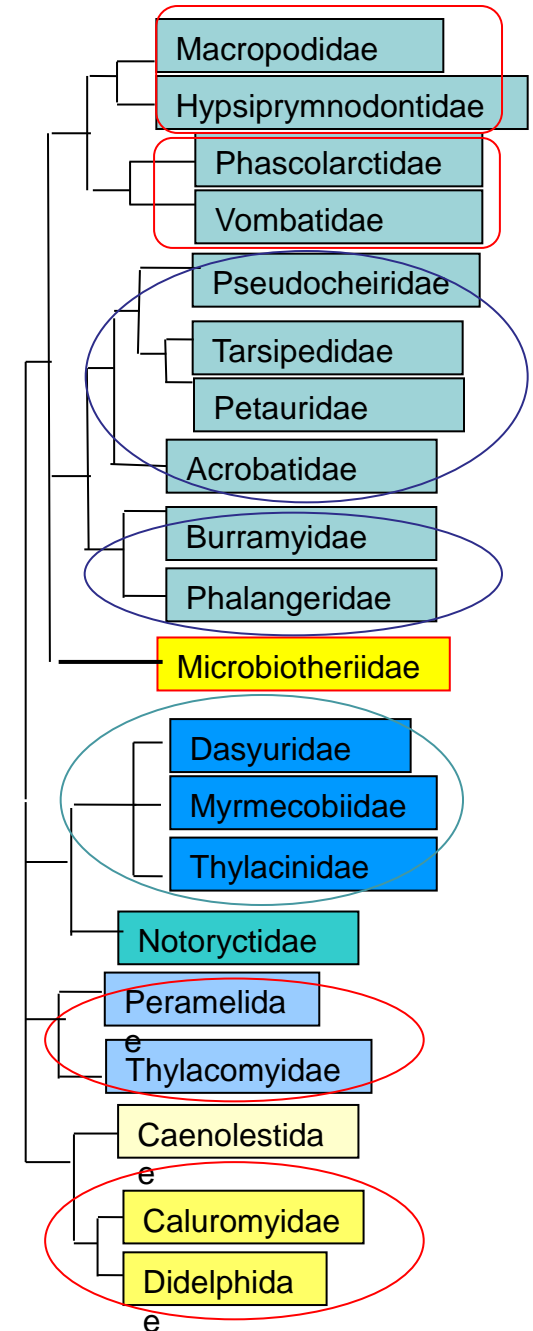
Macropodidae
Hypsiprymnodontidae
Phascolarctidae
Vombatidae
Pseudocheiridae
Tarsipedidae
Petauridae
Acrobatidae
Burramyidae
Phalangeridae
Microbiotheriidae
Dasyuridae
Myrmecobiidae
Thylacinidae
Notoryctidae
Peramelidae
Thylacomyidae
Caenolestidae
Caluromyidae
Didelphidae